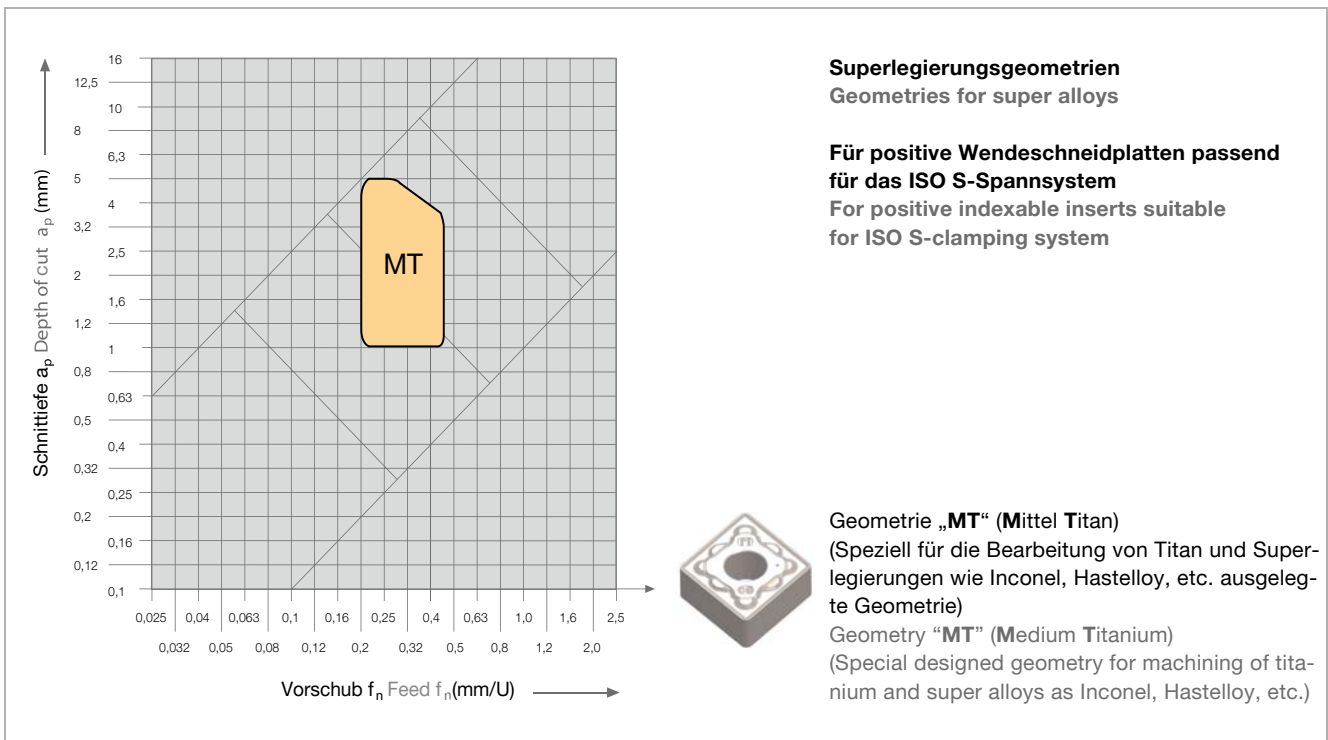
Schnittiefe $a_p$ Depth of cut $a_p$ (mm)

16
12,5
10
8
6,3
5
4
3,2
2,5
2
1,6
1,2
1
0,8
0,63
0,5
0,4
0,32
0,25
0,2
0,16
0,12
0,1

MT

0,025 0,04 0,063 0,1 0,16 0,25 0,4 0,63 1,0 1,6 2,5
0,032 0,05 0,08 0,12 0,2 0,32 0,5 0,8 1,2 2,0

Vorschub $f_n$ Feed $f_n$(mm/U)

**Superlegierungsgeometrien**
**Geometries for super alloys**

**Für positive Wendeschneidplatten passend für das ISO S-Spannsystem**
**For positive indexable inserts suitable for ISO S-clamping system**

Geometrie „**MT**“ (**M**ittel **T**itan)
(Speziell für die Bearbeitung von Titan und Superlegierungen wie Inconel, Hastelloy, etc. ausgelegte Geometrie)
Geometry “**MT**” (**M**edium **T**itanium)
(Special designed geometry for machining of titanium and super alloys as Inconel, Hastelloy, etc.)